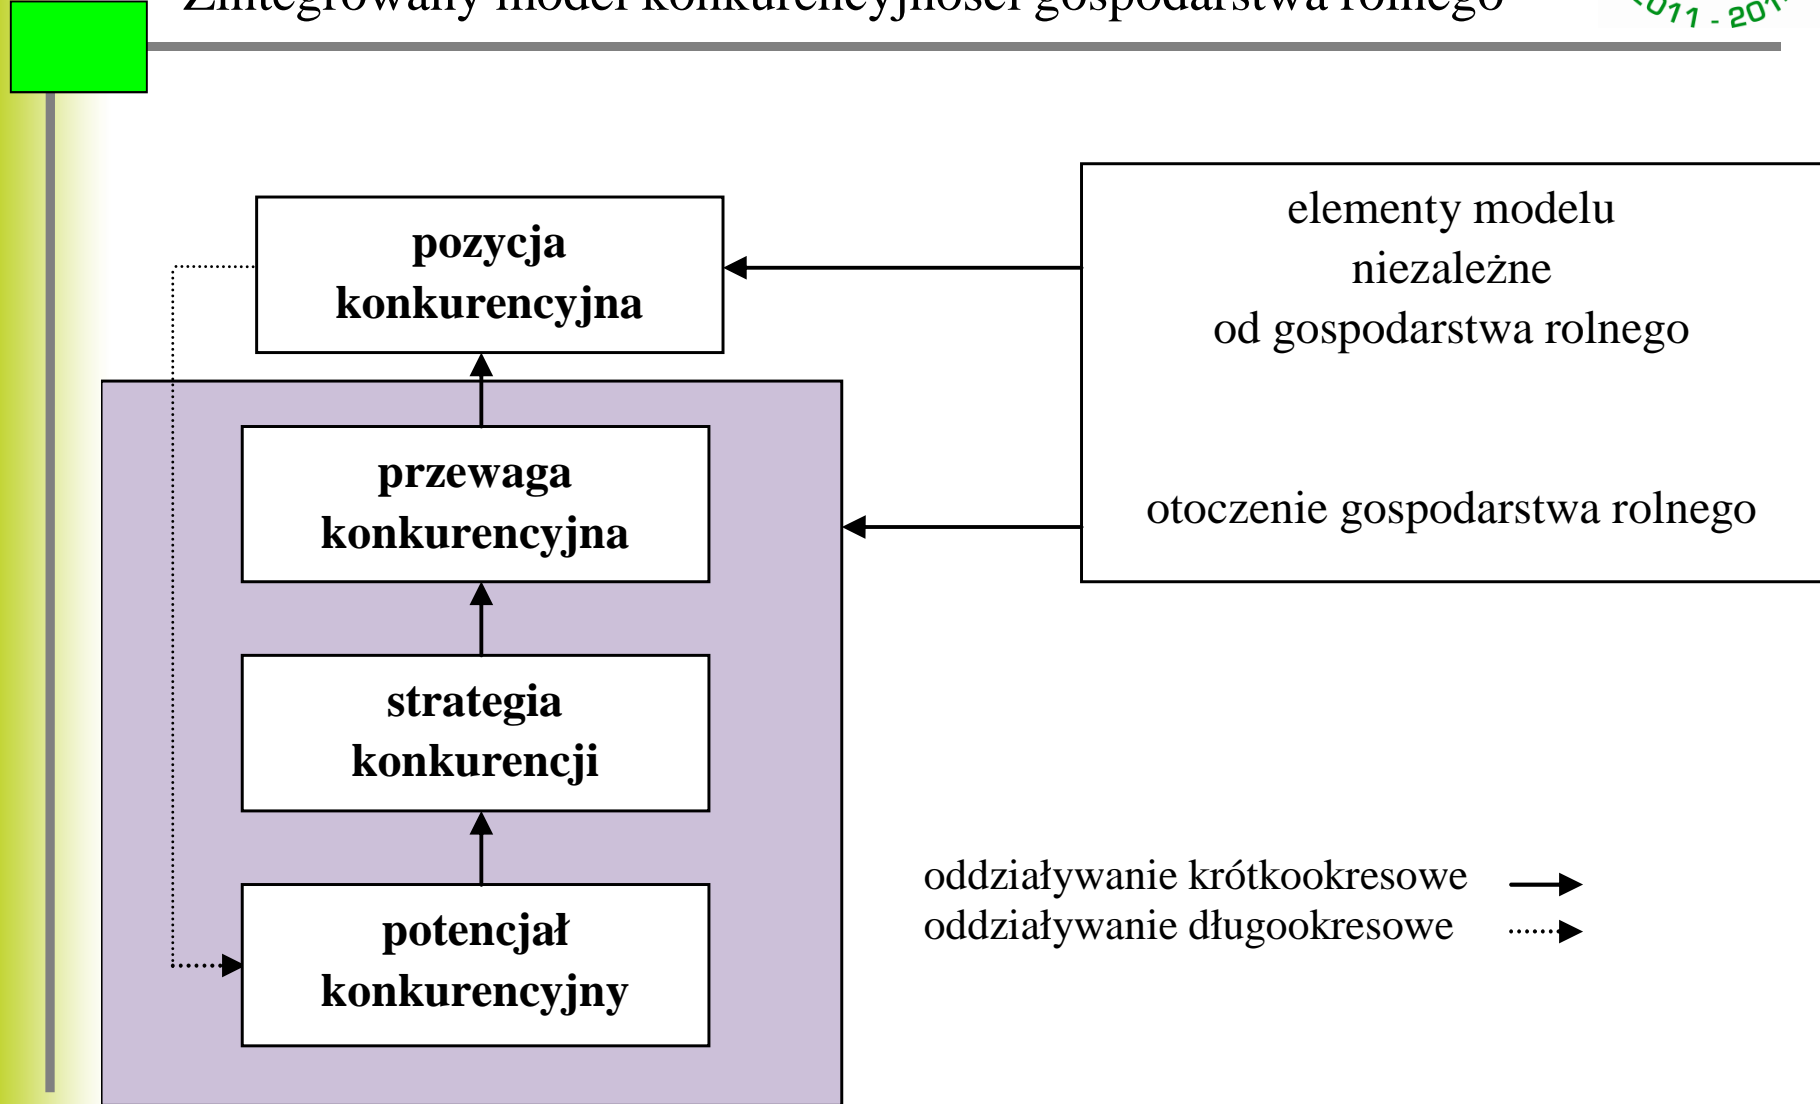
Zintegrowany model konkurencyjności gospodarstwa rolnego

2011 - 20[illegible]

pozycja konkurencyjna

przewaga konkurencyjna

strategia konkurencji

potencjał konkurencyjny

elementy modelu niezależne od gospodarstwa rolnego

otoczenie gospodarstwa rolnego

oddziaływanie krótkookresowe

oddziaływanie długookresowe